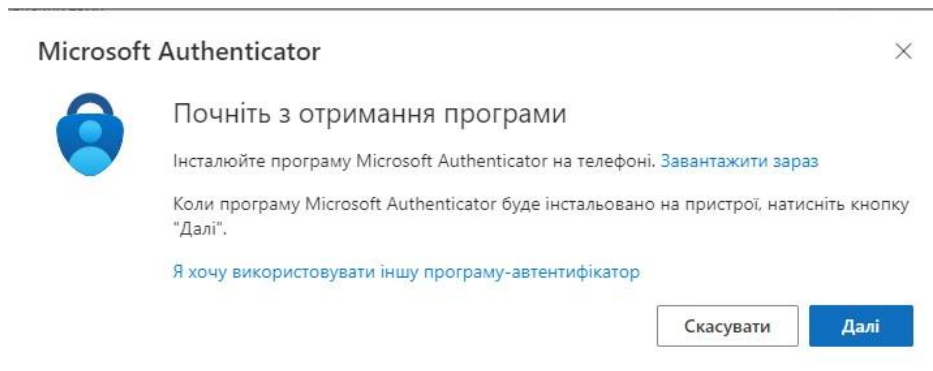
Microsoft Authenticator

×

Почніть з отримання програми

Інсталюйте програму Microsoft Authenticator на телефоні. Завантажити зараз

Коли програму Microsoft Authenticator буде інстальовано на пристрої, натисніть кнопку "Далі".

Я хочу використовувати іншу програму-автентифікатор

Скасувати

Далі